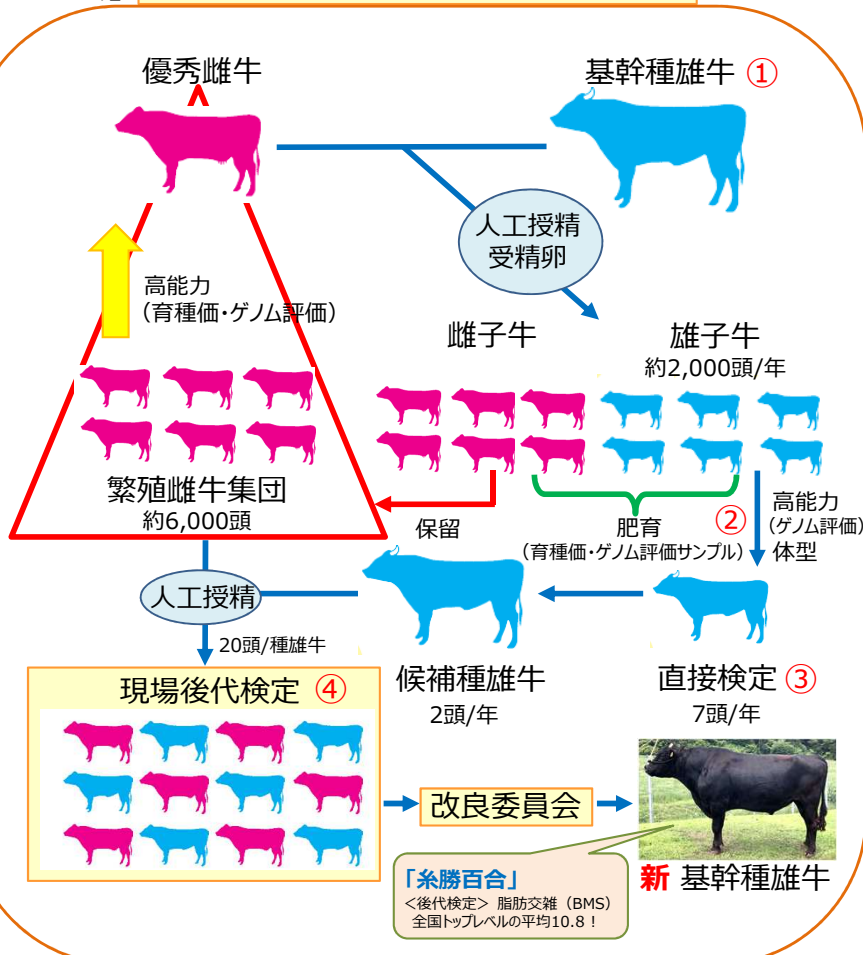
優秀雌牛

基幹種雄牛 ①

人工授精
受精卵

高能力
（育種価・ゲノム評価）

雌子牛

雄子牛
約2,000頭/年

繁殖雌牛集団
約6,000頭

保留

肥育 ②
（育種価・ゲノム評価サンプル）

高能力
（ゲノム評価）
体型

人工授精

20頭/種雄牛

候補種雄牛
2頭/年

直接検定 ③
7頭/年

現場後代検定 ④

改良委員会

「糸勝百合」
＜後代検定＞ 脂肪交雑（BMS）
全国トップレベルの平均10.8！

新 基幹種雄牛